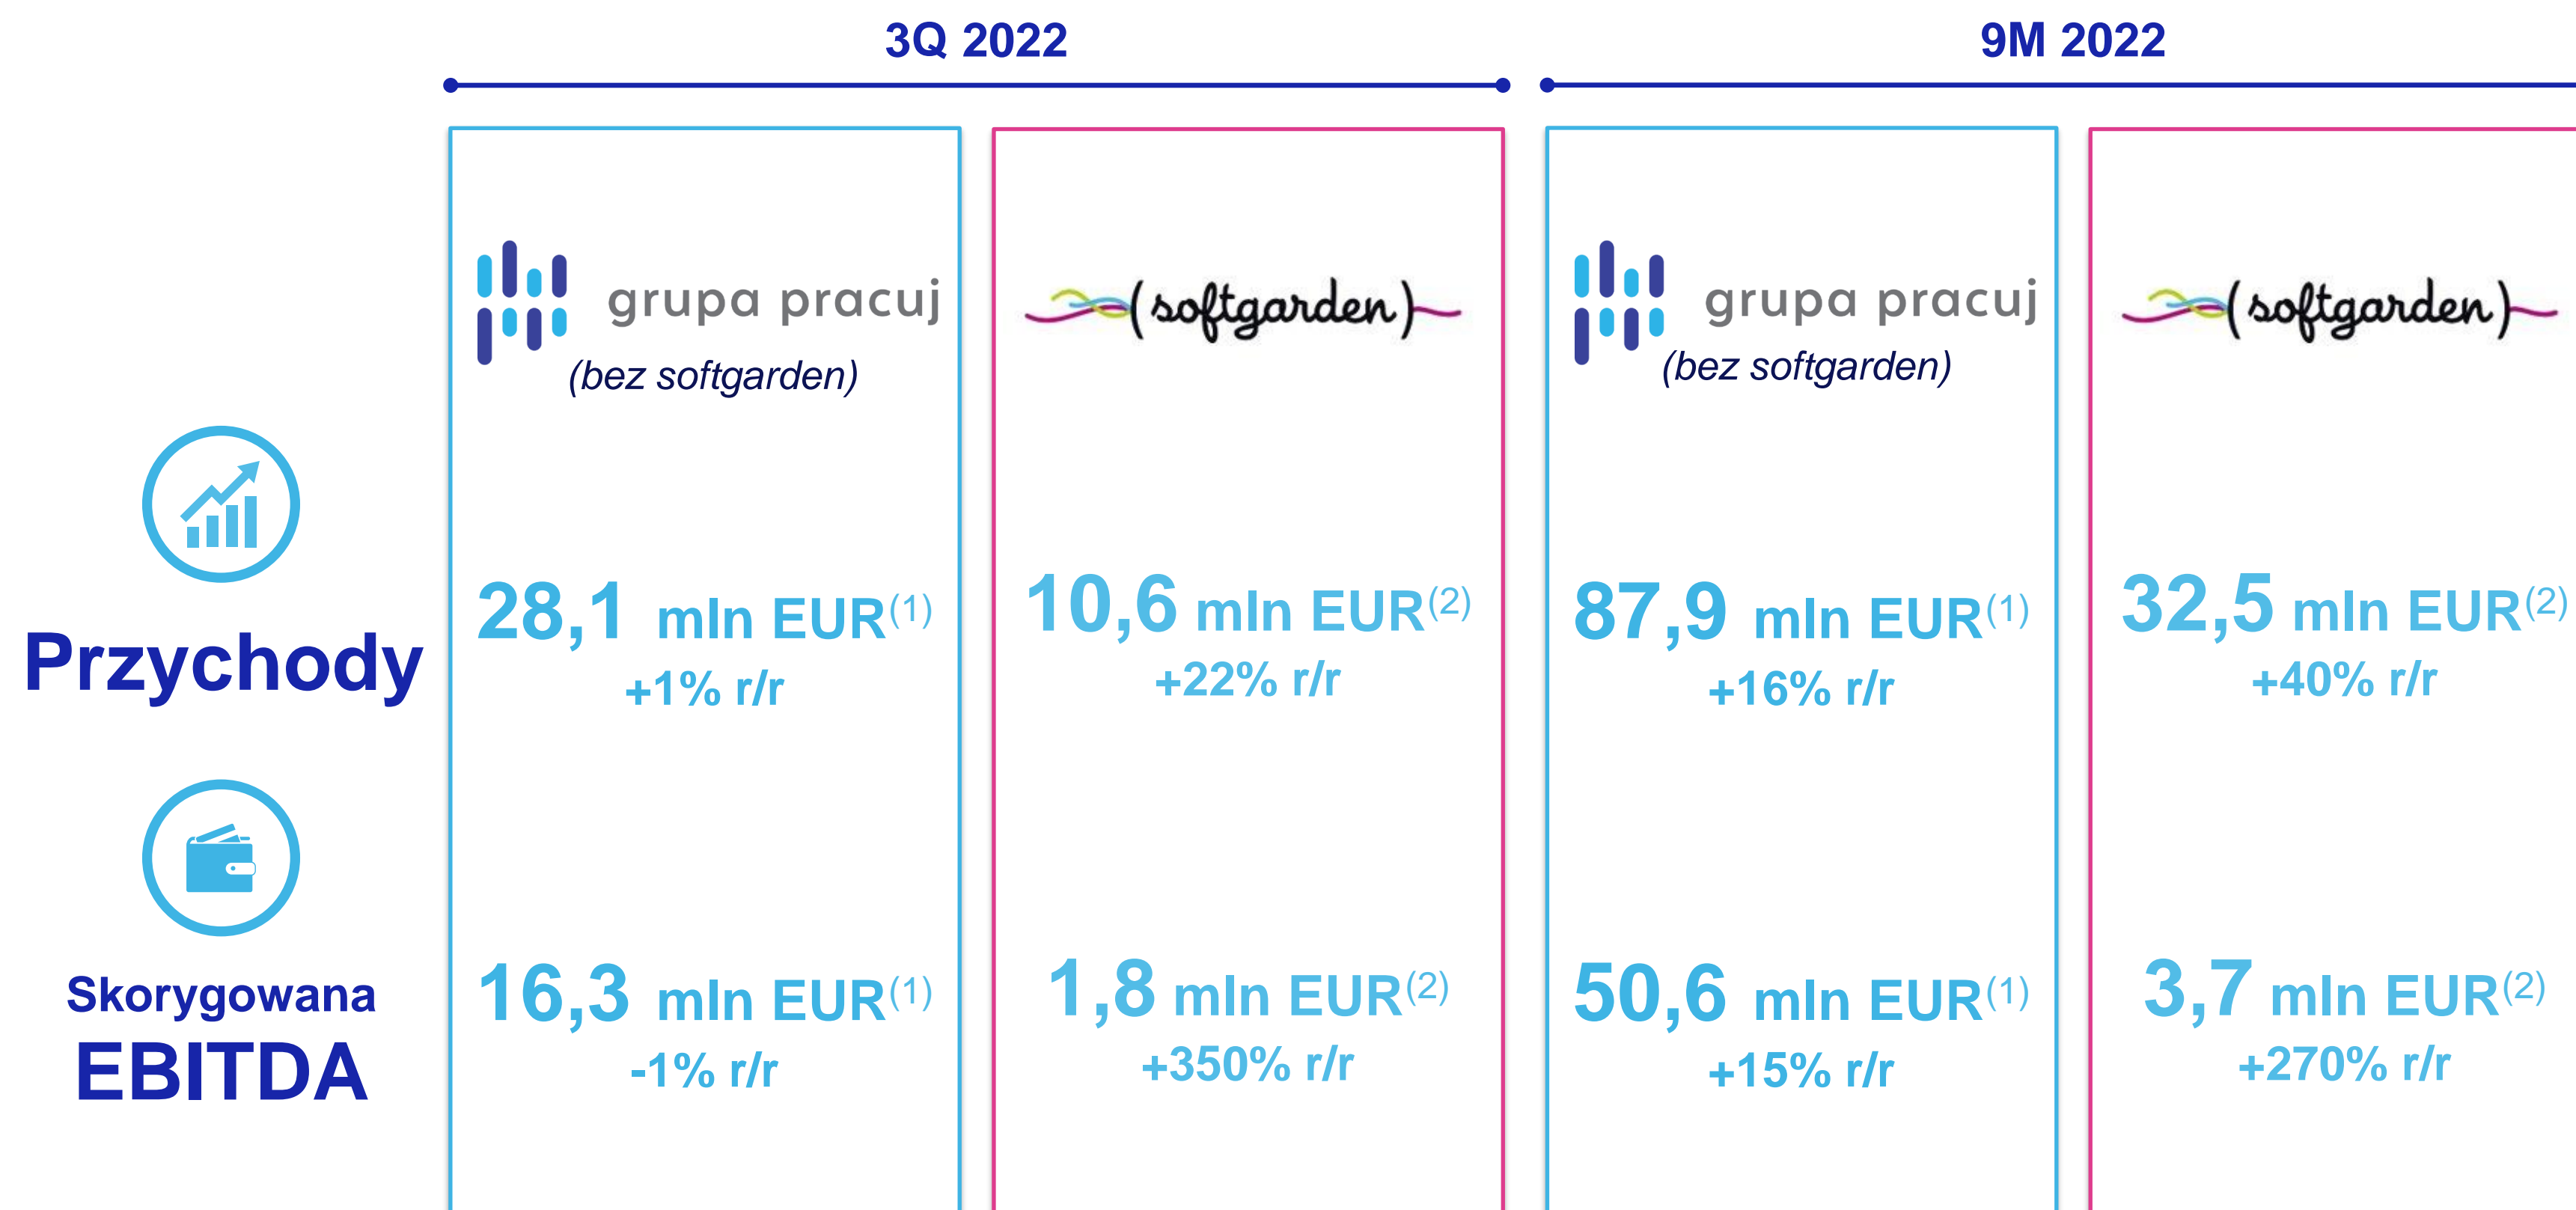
3Q 2022

9M 2022

grupa pracuj (bez softgarden)

softgarden

grupa pracuj (bez softgarden)

softgarden

Przychody

28,1 mln EUR$^{(1)}$
+1% r/r

10,6 mln EUR$^{(2)}$
+22% r/r

87,9 mln EUR$^{(1)}$
+16% r/r

32,5 mln EUR$^{(2)}$
+40% r/r

Skorygowana EBITDA

16,3 mln EUR$^{(1)}$
-1% r/r

1,8 mln EUR$^{(2)}$
+350% r/r

50,6 mln EUR$^{(1)}$
+15% r/r

3,7 mln EUR$^{(2)}$
+270% r/r